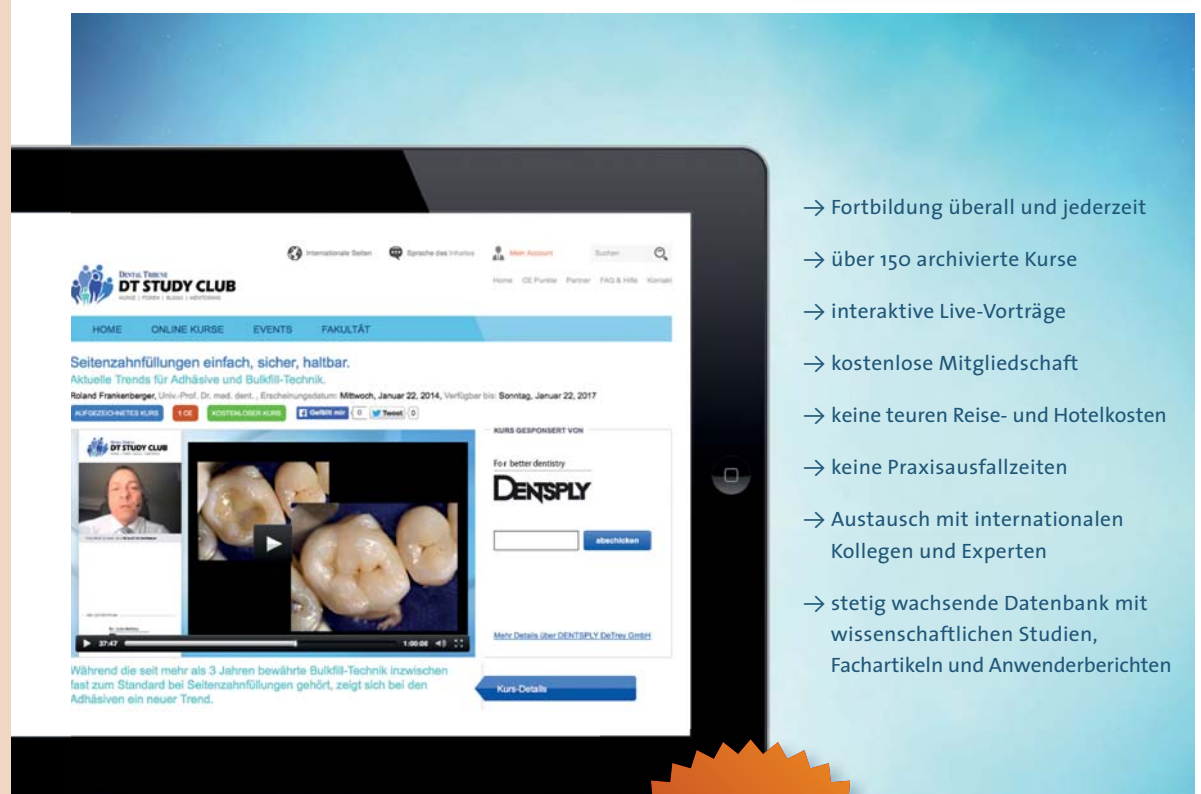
Internationale Seiten   Sprache des Inhaltes   Mein Account   Suchen

DENTAL TRIBUNE
DT STUDY CLUB
KURSE | FOREN | BLOGS | MENTORING

Home   CE Punkte   Partner   FAQ & Hilfe   Kontakt

HOME   ONLINE KURSE   EVENTS   FAKULTÄT

Seitenzahnfüllungen einfach, sicher, haltbar.
Aktuelle Trends für Adhäsive und Bulkfill-Technik.
Roland Frankenberger, Univ.-Prof. Dr. med. dent., Erscheinungsdatum: Mittwoch, Januar 22, 2014, Verfügbar bis: Sonntag, Januar 22, 2017

AUFGEZEICHNETES KURS   1 CE   KOSTENLOSER KURS   Gefällt mir 0   Tweet 0

KURS GESPONSERT VON
For better dentistry
DENTSPLY
abschicken
Mehr Details über DENTSPLY DeTrey GmbH

37:47   1:00:00

Während die seit mehr als 3 Jahren bewährte Bulkfill-Technik inzwischen fast zum Standard bei Seitenzahnfüllungen gehört, zeigt sich bei den Adhäsiven ein neuer Trend.

Kurs-Details

→ Fortbildung überall und jederzeit

→ über 150 archivierte Kurse

→ interaktive Live-Vorträge

→ kostenlose Mitgliedschaft

→ keine teuren Reise- und Hotelkosten

→ keine Praxisausfallzeiten

→ Austausch mit internationalen Kollegen und Experten

→ stetig wachsende Datenbank mit wissenschaftlichen Studien, Fachartikeln und Anwenderberichten